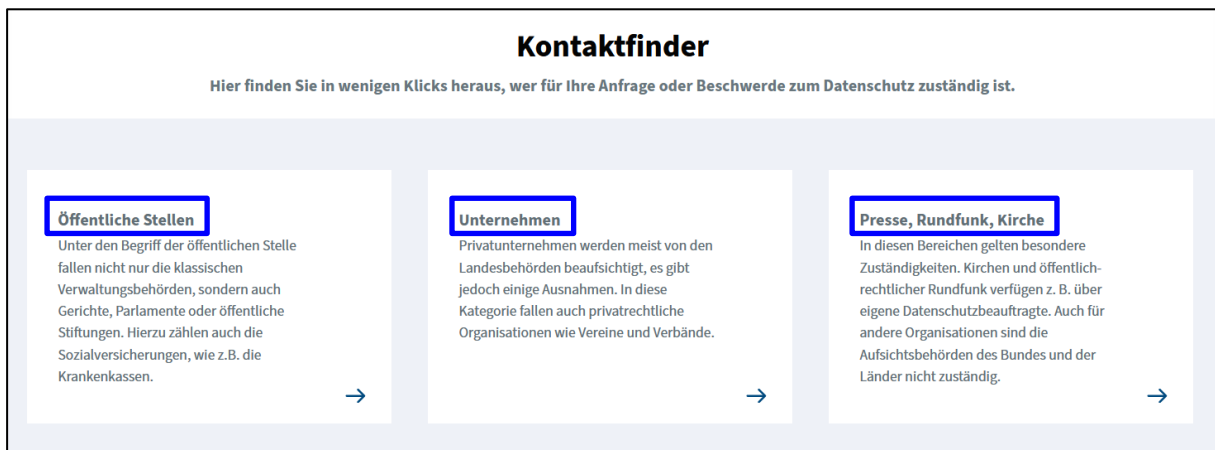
Kontaktfinder

Hier finden Sie in wenigen Klicks heraus, wer für Ihre Anfrage oder Beschwerde zum Datenschutz zuständig ist.

Öffentliche Stellen

Unter den Begriff der öffentlichen Stelle fallen nicht nur die klassischen Verwaltungsbehörden, sondern auch Gerichte, Parlamente oder öffentliche Stiftungen. Hierzu zählen auch die Sozialversicherungen, wie z.B. die Krankenkassen.

→

Unternehmen

Privatunternehmen werden meist von den Landesbehörden beaufsichtigt, es gibt jedoch einige Ausnahmen. In diese Kategorie fallen auch privatrechtliche Organisationen wie Vereine und Verbände.

→

Presse, Rundfunk, Kirche

In diesen Bereichen gelten besondere Zuständigkeiten. Kirchen und öffentlich-rechtlicher Rundfunk verfügen z. B. über eigene Datenschutzbeauftragte. Auch für andere Organisationen sind die Aufsichtsbehörden des Bundes und der Länder nicht zuständig.

→